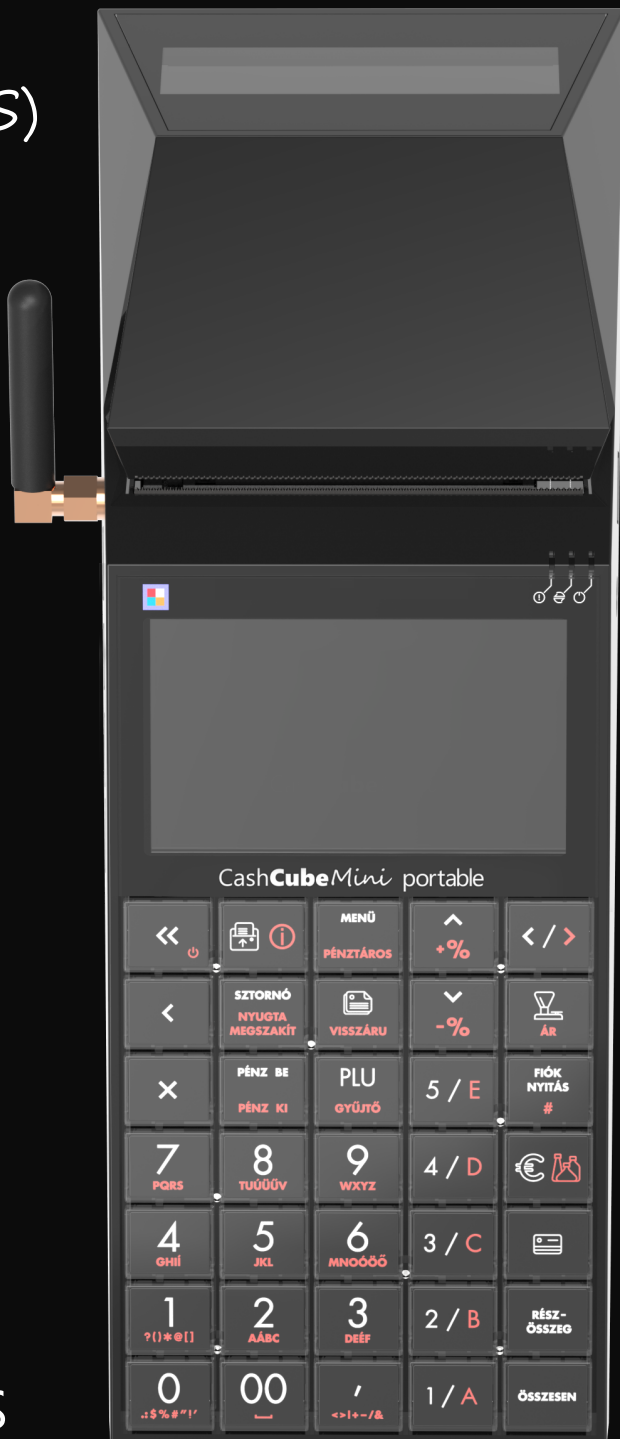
s)

s

CashCubeMini portable

«

MENÜ
PÉNZTÁROS

+%

</>

<

SZTORNÓ
NYUGTA MEGSZAKÍT

VISSZÁRU

-%

ÁR

×

PÉNZ BE
PÉNZ KI

PLU
GYŰJTŐ

5 / E

FIÓK NYITÁS
#

7
PQRS

8
TUÚÜŰV

9
WXYZ

4 / D

4
GHIÍ

5
JKL

6
MNOÓÖŐ

3 / C

1
?()*@[]

2
AÁBC

3
DEÉF

2 / B

RÉSZ-ÖSSZEG

0
.:$%#"!'

00

,
<>|+-/&

1 / A

ÖSSZESEN